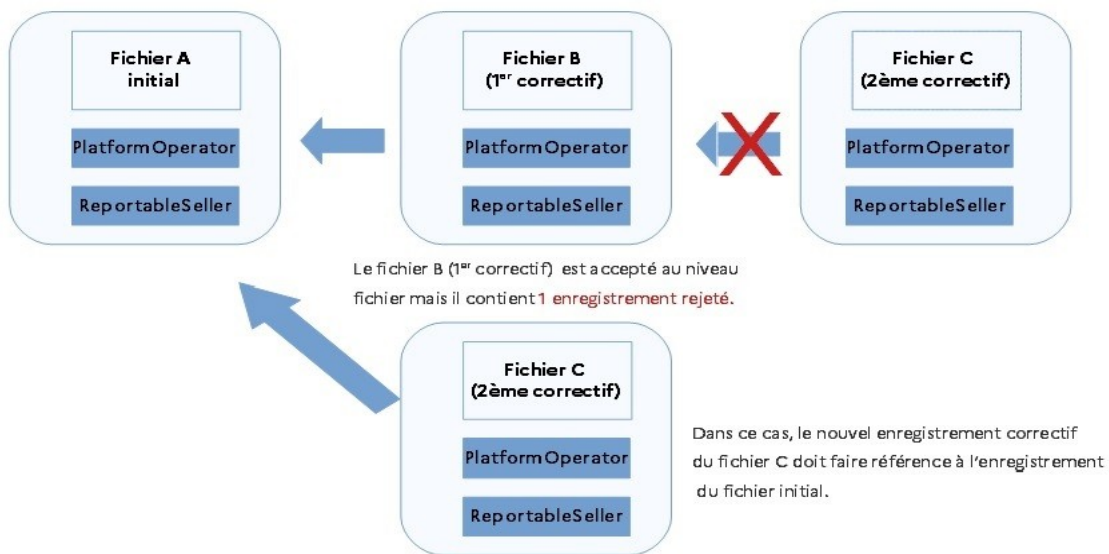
Fichier A
initial

PlatformOperator

ReportableSeller

Fichier B
(1$^{er}$ correctif)

PlatformOperator

ReportableSeller

Fichier C
(2ème correctif)

PlatformOperator

ReportableSeller

Le fichier B (1$^{er}$ correctif) est accepté au niveau fichier mais il contient 1 enregistrement rejeté.

Fichier C
(2ème correctif)

PlatformOperator

ReportableSeller

Dans ce cas, le nouvel enregistrement correctif du fichier C doit faire référence à l'enregistrement du fichier initial.